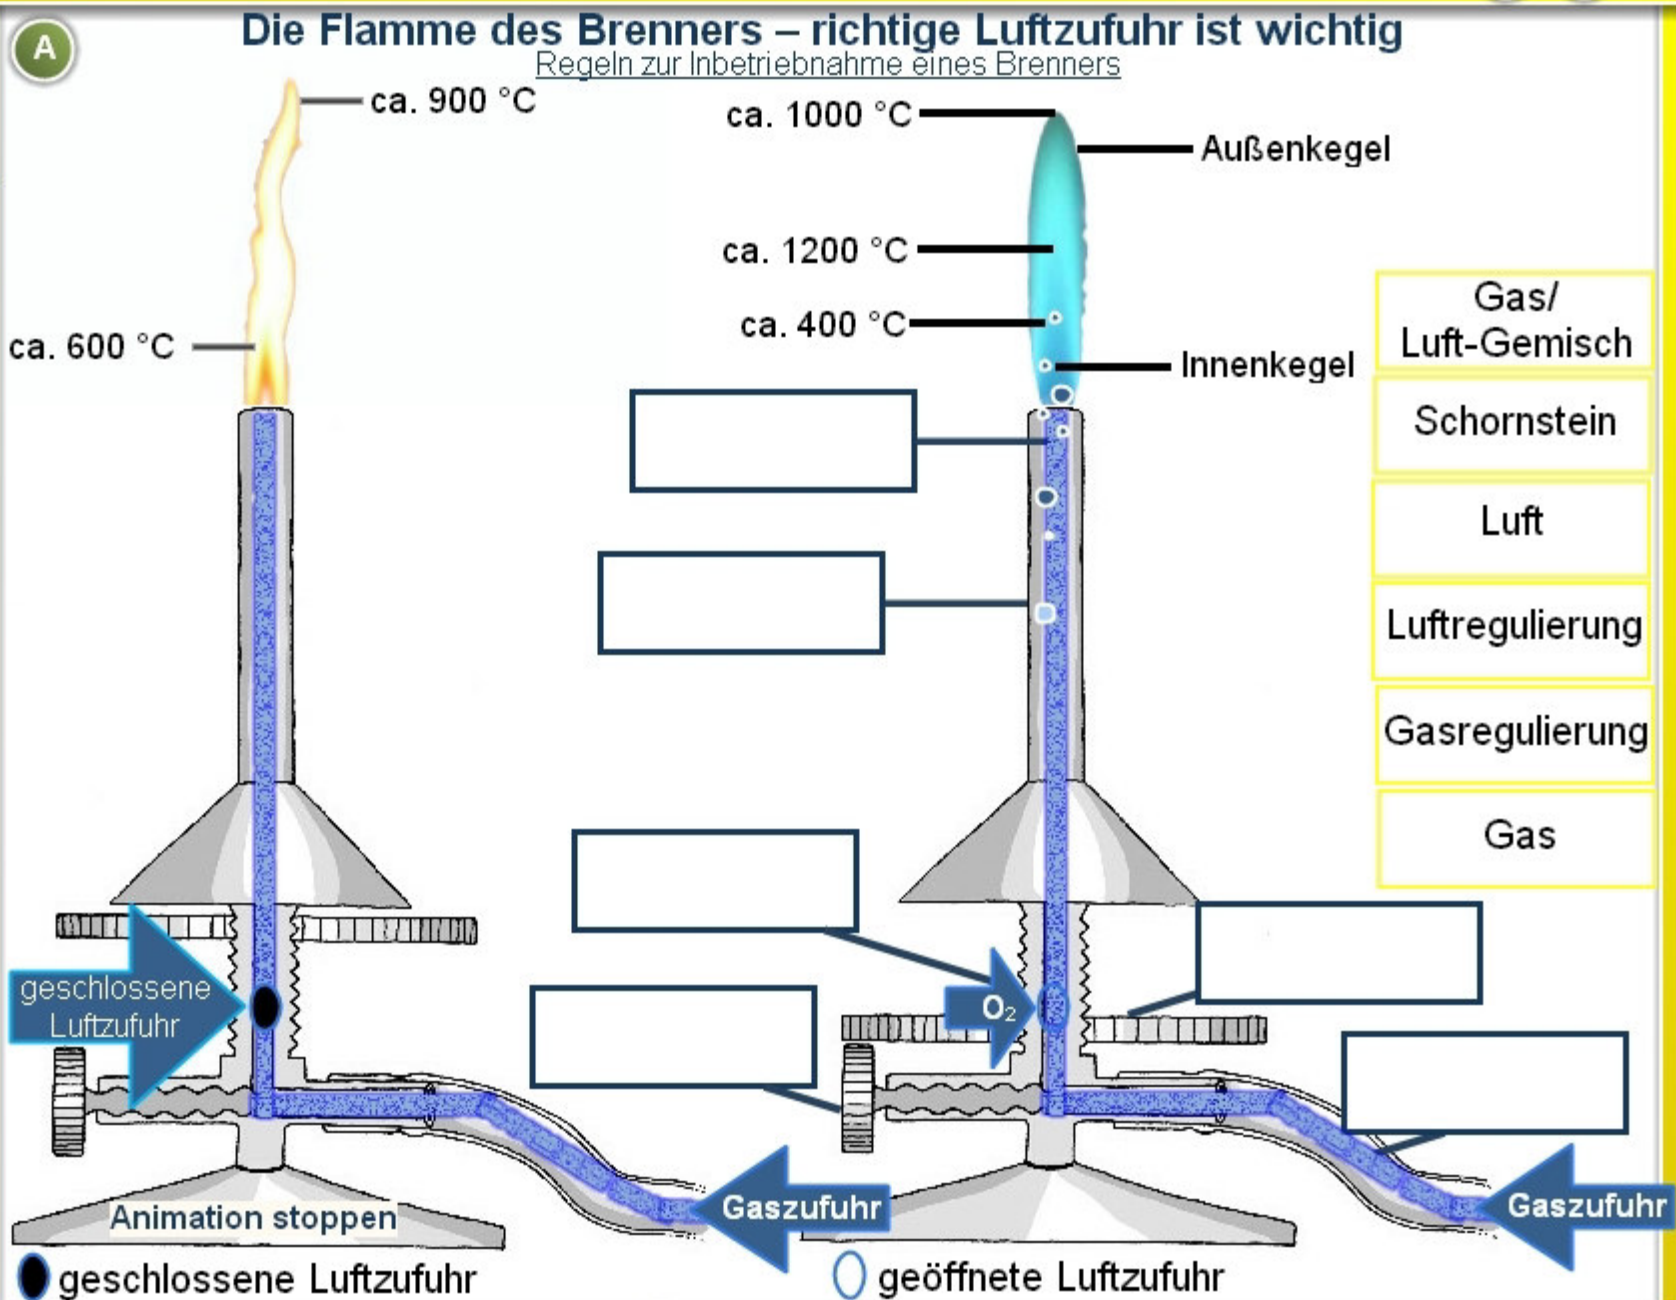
A

Die Flamme des Brenners – richtige Luftzufuhr ist wichtig

Regeln zur Inbetriebnahme eines Brenners

ca. 900 °C

ca. 600 °C

ca. 1000 °C

Außenkegel

ca. 1200 °C

ca. 400 °C

Innenkegel

Gas/ Luft-Gemisch

Schornstein

Luft

Luftregulierung

Gasregulierung

Gas

geschlossene Luftzufuhr

$O_2$

Gaszufuhr

Gaszufuhr

Animation stoppen

geschlossene Luftzufuhr

geöffnete Luftzufuhr